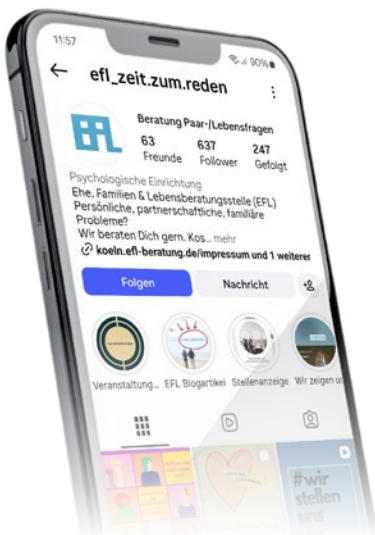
11:57

90%

efl_zeit.zum.reden

EFL

Beratung Paar-/Lebensfragen

63 Freunde

637 Follower

247 Gefolgt

Psychologische Einrichtung

Ehe, Familien & Lebensberatungsstelle (EFL)

Persönliche, partnerschaftliche, familiäre Probleme?

Wir beraten Dich gern. Kos... mehr

koeln.efl-beratung.de/impressum und 1 weiterer

Folgen

Nachricht

Veranstaltung...

EFL Biogartikel

Stellenanzeige

Wir zeigen u

#wir stellen uns